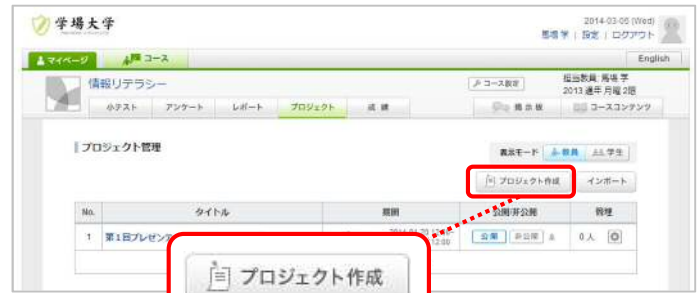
学場大学

2014-03-05 (Wed)
馬場 学 | 設定 | ログアウト

マイページ
コース
English

情報リテラシー
コース設定
担当教員: 馬場 学
2013 通年 月曜 2限

小テスト
アンケート
レポート
プロジェクト
成績
掲示板
コースコンテンツ

プロジェクト管理

表示モード
教員
学生

プロジェクト作成
インポート

| No. | タイトル | 期間 | 公開/非公開 | 管理 |
|---|---|---|---|---|
| 1 | 第1回プレゼン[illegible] | 2014-04-21 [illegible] 12:00 | 公開 非公開 | 0人 |

プロジェクト作成